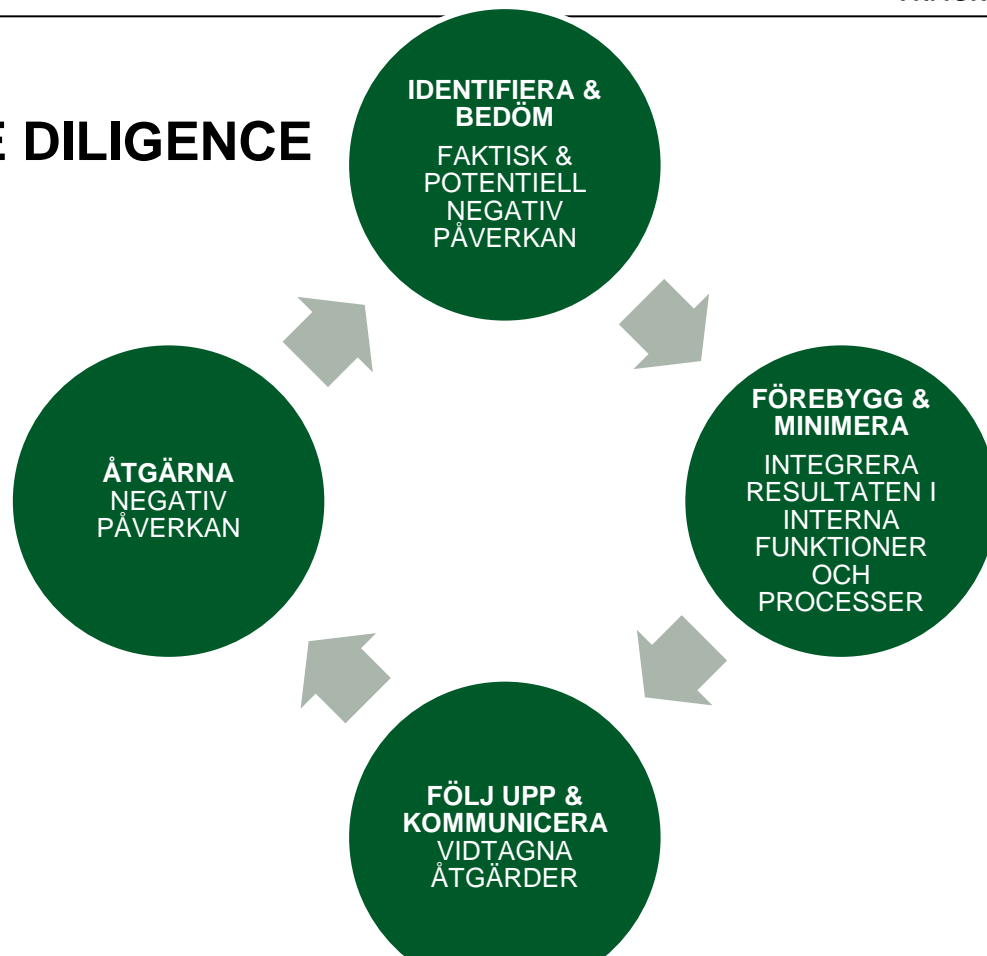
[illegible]

E DILIGENCE

IDENTIFIERA & BEDÖM
FAKTISK & POTENTIELL NEGATIV PÅVERKAN

FÖREBYGG & MINIMERA
INTEGRERA RESULTATEN I INTERNA FUNKTIONER OCH PROCESSER

FÖLJ UPP & KOMMUNICERA
VIDTAGNA ÅTGÄRDER

ÅTGÄRNA
NEGATIV PÅVERKAN